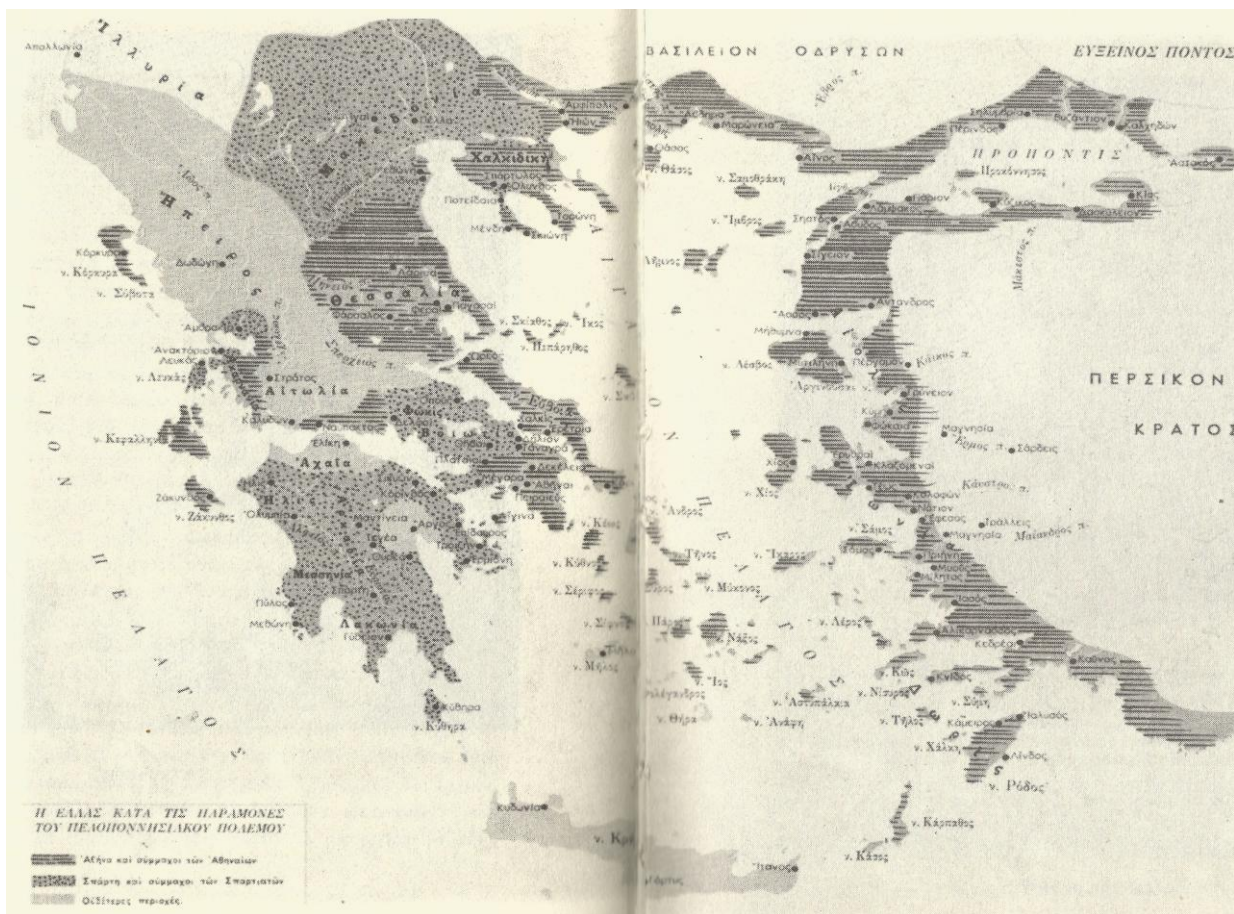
Απολλωνία
Ἰλλυρία
ΒΑΣΙΛΕΙΟΝ ΟΔΡΥΣΩΝ
ΕΥΞΕΙΝΟΣ ΠΟΝΤΟΣ
Μακεδονία
Ἀμφίπολις
Ἠιών
Ἄβδηρα
Μαρώνεια
Ἕβρος π.
Βυζάντιον
Χαλκηδών
Πέρινθος
Σηλυβρία
ΠΡΟΠΟΝΤΙΣ
Ἀστακός
Προκόννησος
Κύζικος
Κίος
Δασκύλειον
Θάσος
ν. Θάσος
ν. Σαμοθράκη
Αἶνος
Χαλκιδική
Ποτείδαια
Ὄλυνθος
Τορώνη
Μένδη
Σκιώνη
ν. Ἴμβρος
Σηστός
Λάμψακος
Ἄβυδος
Σίγειον
Ἤπειρος
Κέρκυρα
ν. Κέρκυρα
Δωδώνη
ν. Σύβοτα
Ἀλόννησος
Θεσσαλία
Παγασαί
Φάρσαλος
ν. Σκίαθος
ν. Ἴκος
ν. Πεπάρηθος
Λῆμνος
Ἄντανδρος
Ἄσσος
Μήθυμνα
ν. Λέσβος
Μυτιλήνη
Πέργαμον
Κάϊκος π.
Ἀργινοῦσαι ν.
Ἀτάρνευς
Κύμη
Φώκαια
Μαγνησία
Ἕρμος π.
Σάρδεις
ΠΕΡΣΙΚΟΝ ΚΡΑΤΟΣ
Ἀνακτόριον
Λευκάς
ν. Λευκάς
Ἀμβρακία
Στράτος
Αἰτωλία
Σπερχειός π.
Ναύπακτος
Φωκίς
Βοιωτία
Θῆβαι
Τανάγρα
Πλαταιαί
Δεκέλεια
Ἀθῆναι
Πειραιεύς
Αἴγινα
ν. Κεφαλληνία
Ἦλις
Ἀχαΐα
Ὀλυμπία
Ζάκυνθος
ν. Ζάκυνθος
Μαντίνεια
Ἄργος
Ἐπίδαυρος
Τεγέα
Μεσσηνία
Πύλος
Μεθώνη
Λακωνία
Σπάρτη
Γύθειον
Κύθηρα
ν. Κύθηρα
Ι Ο Ν Ι Ο Ν Π Ε Λ Α Γ Ο Σ
Α Ι Γ Α Ι Ο Ν Π Ε Λ Α Γ Ο Σ
ν. Ἄνδρος
ν. Κέως
ν. Κύθνος
ν. Σέριφος
ν. Σίφνος
ν. Μῆλος
ν. Τῆνος
ν. Μύκονος
ν. Δῆλος
ν. Πάρος
ν. Νάξος
ν. Ἴος
ν. Φολέγανδρος
ν. Θήρα
ν. Ἀνάφη
ν. Ἀστυπάλαια
ν. Ἰκαρία
ν. Σάμος
ν. Χίος
Χίος
Κλαζομεναί
Ἐρυθραί
Κολοφών
Νότιον
Ἔφεσος
Τράλλεις
Μαγνησία
Μαίανδρος π.
Κάϋστρος π.
Πριήνη
Μίλητος
Μυοῦς
Ἴασος
Ἁλικαρνασσός
Κνίδος
Κεδρειαί
Καῦνος
ν. Λέρος
ν. Κῶς
ν. Νίσυρος
ν. Σύμη
ν. Τῆλος
ν. Χάλκη
Κάμειρος
Ἰαλυσός
Λίνδος
ν. Ρόδος
ν. Κάρπαθος
ν. Κάσος
Κυδωνία
ν. Κρήτη
Ἰτανος
Γόρτυς
Μάκεστος π.

Η ΕΛΛΑΣ ΚΑΤΑ ΤΙΣ ΠΑΡΑΜΟΝΕΣ ΤΟΥ ΠΕΛΟΠΟΝΝΗΣΙΑΚΟΥ ΠΟΛΕΜΟΥ
Ἀθήνα καὶ σύμμαχοι τῶν Ἀθηναίων
Σπάρτη καὶ σύμμαχοι τῶν Σπαρτιατῶν
Οὐδέτερες περιοχές